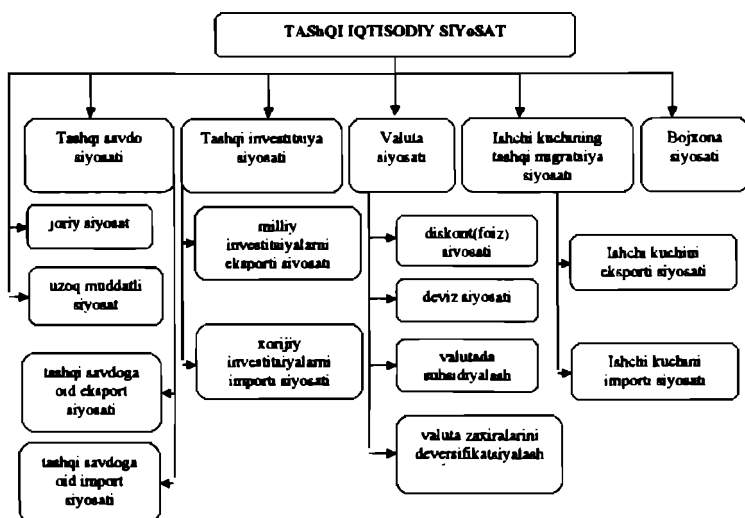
TAShQI IQTISODIY SIYoSAT

Tashqi savdo siyosati

Tashqi investitsiya siyosati

Valuta siyosati

Ishchi kuchining tashqi migratsiya siyosati

Bojxona siyosati

joriy siyosat

uzoq muddatli siyosat

tashqi savdoga oid eksport siyosati

tashqi savdoga oid import siyosati

milliy investitsiyalarni eksporti siyosati

xorijiy investitsiyalarni importi siyosati

diskont(foiz) siyosati

deviz siyosati

valutada subsidiyalash

valuta zaxiralarini deversifikatsiyalash

Ishchi kuchini eksporti siyosati

Ishchi kuchini importi siyosati